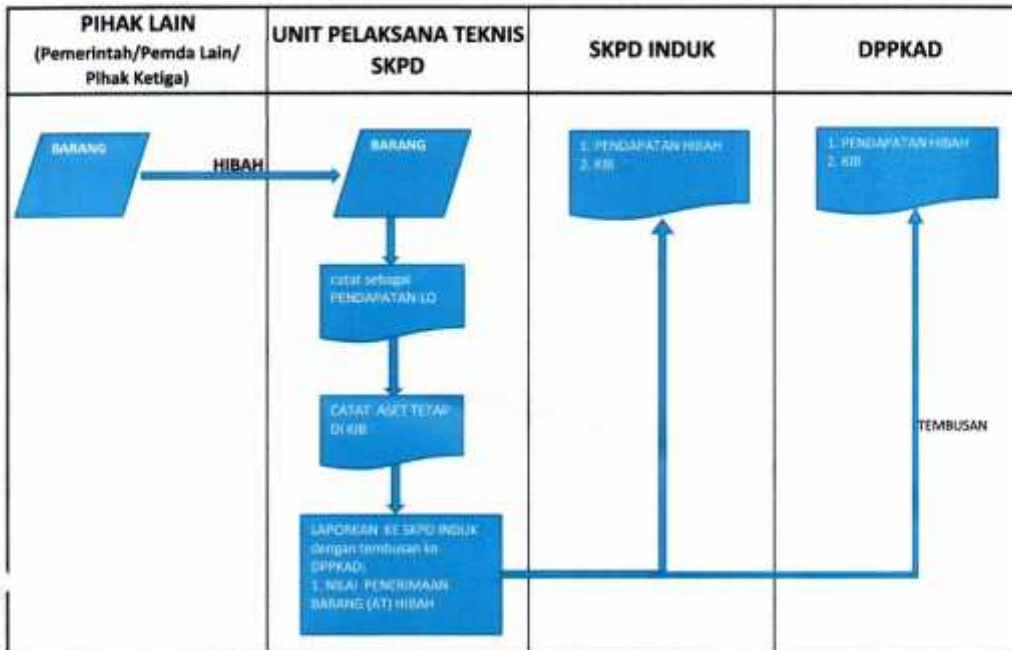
| PIHAK LAIN (Pemerintah/Pemda Lain/ Pihak Ketiga) | UNIT PELAKSANA TEKNIS SKPD | SKPD INDUK | DPPKAD |
|---|---|---|---|

BARANG

HIBAH

BARANG

catat sebagai PENDAPATAN LO

CATAT ASET TETAP DI KIB

LAPORKAN KE SKPD INDUK dengan tembusan ke DPPKAD: 1. NILAI PENERIMAAN BARANG (AT) HIBAH

1. PENDAPATAN HIBAH
2. KIB

1. PENDAPATAN HIBAH
2. KIB

TEMBUSAN